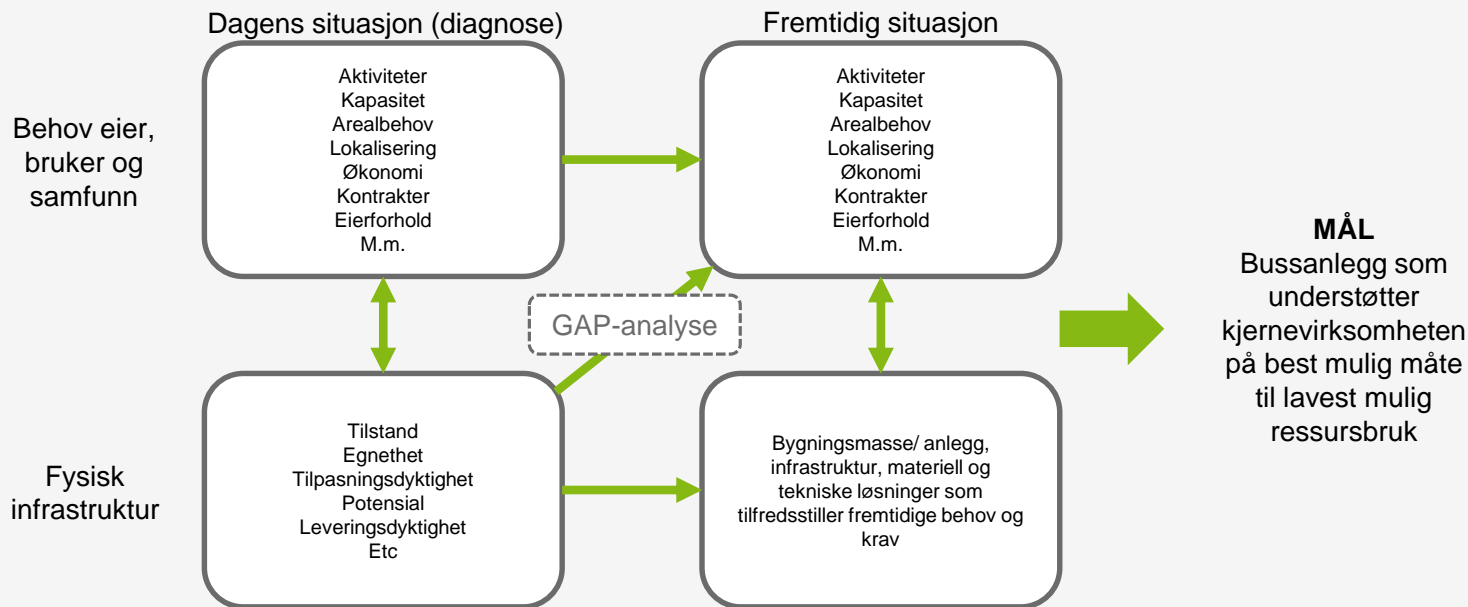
Dagens situasjon (diagnose)

Fremtidig situasjon

Behov eier, bruker og samfunn

Aktiviteter
Kapasitet
Arealbehov
Lokalisering
Økonomi
Kontrakter
Eierforhold
M.m.

Aktiviteter
Kapasitet
Arealbehov
Lokalisering
Økonomi
Kontrakter
Eierforhold
M.m.

GAP-analyse

MÅL
Bussanlegg som understøtter kjernevirksomheten på best mulig måte til lavest mulig ressursbruk

Fysisk infrastruktur

Tilstand
Egnethet
Tilpasningsdyktighet
Potensial
Leveringsdyktighet
Etc

Bygningsmasse/ anlegg, infrastruktur, materiell og tekniske løsninger som tilfredsstiller fremtidige behov og krav